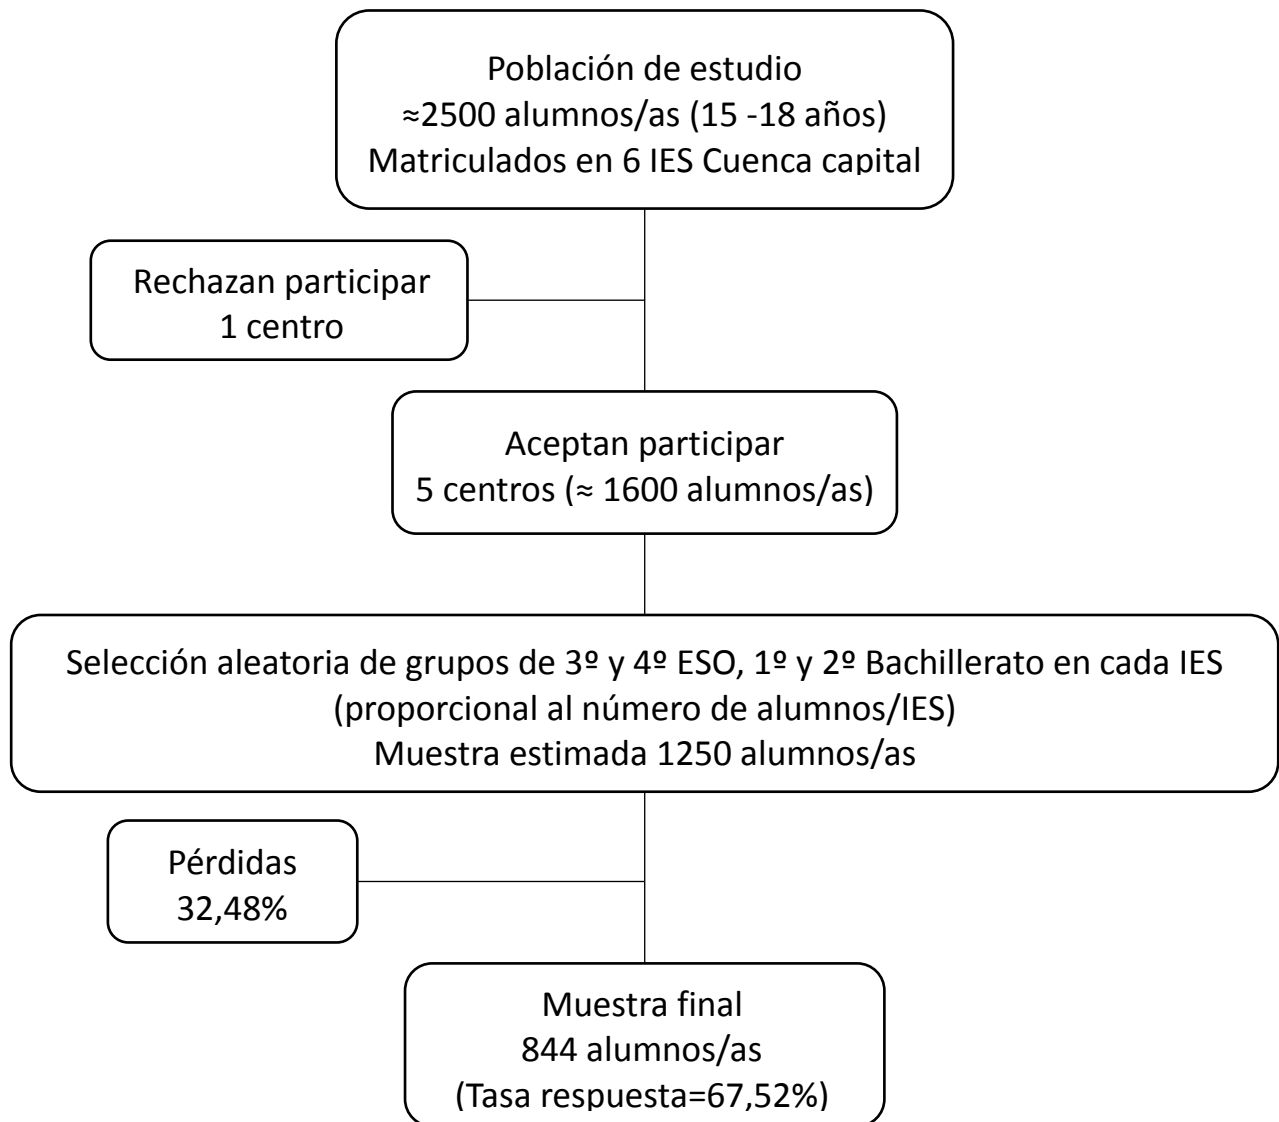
Población de estudio
≈2500 alumnos/as (15 -18 años)
Matriculados en 6 IES Cuenca capital

Rechazan participar
1 centro

Aceptan participar
5 centros (≈ 1600 alumnos/as)

Selección aleatoria de grupos de 3º y 4º ESO, 1º y 2º Bachillerato en cada IES
(proporcional al número de alumnos/IES)
Muestra estimada 1250 alumnos/as

Pérdidas
32,48%

Muestra final
844 alumnos/as
(Tasa respuesta=67,52%)